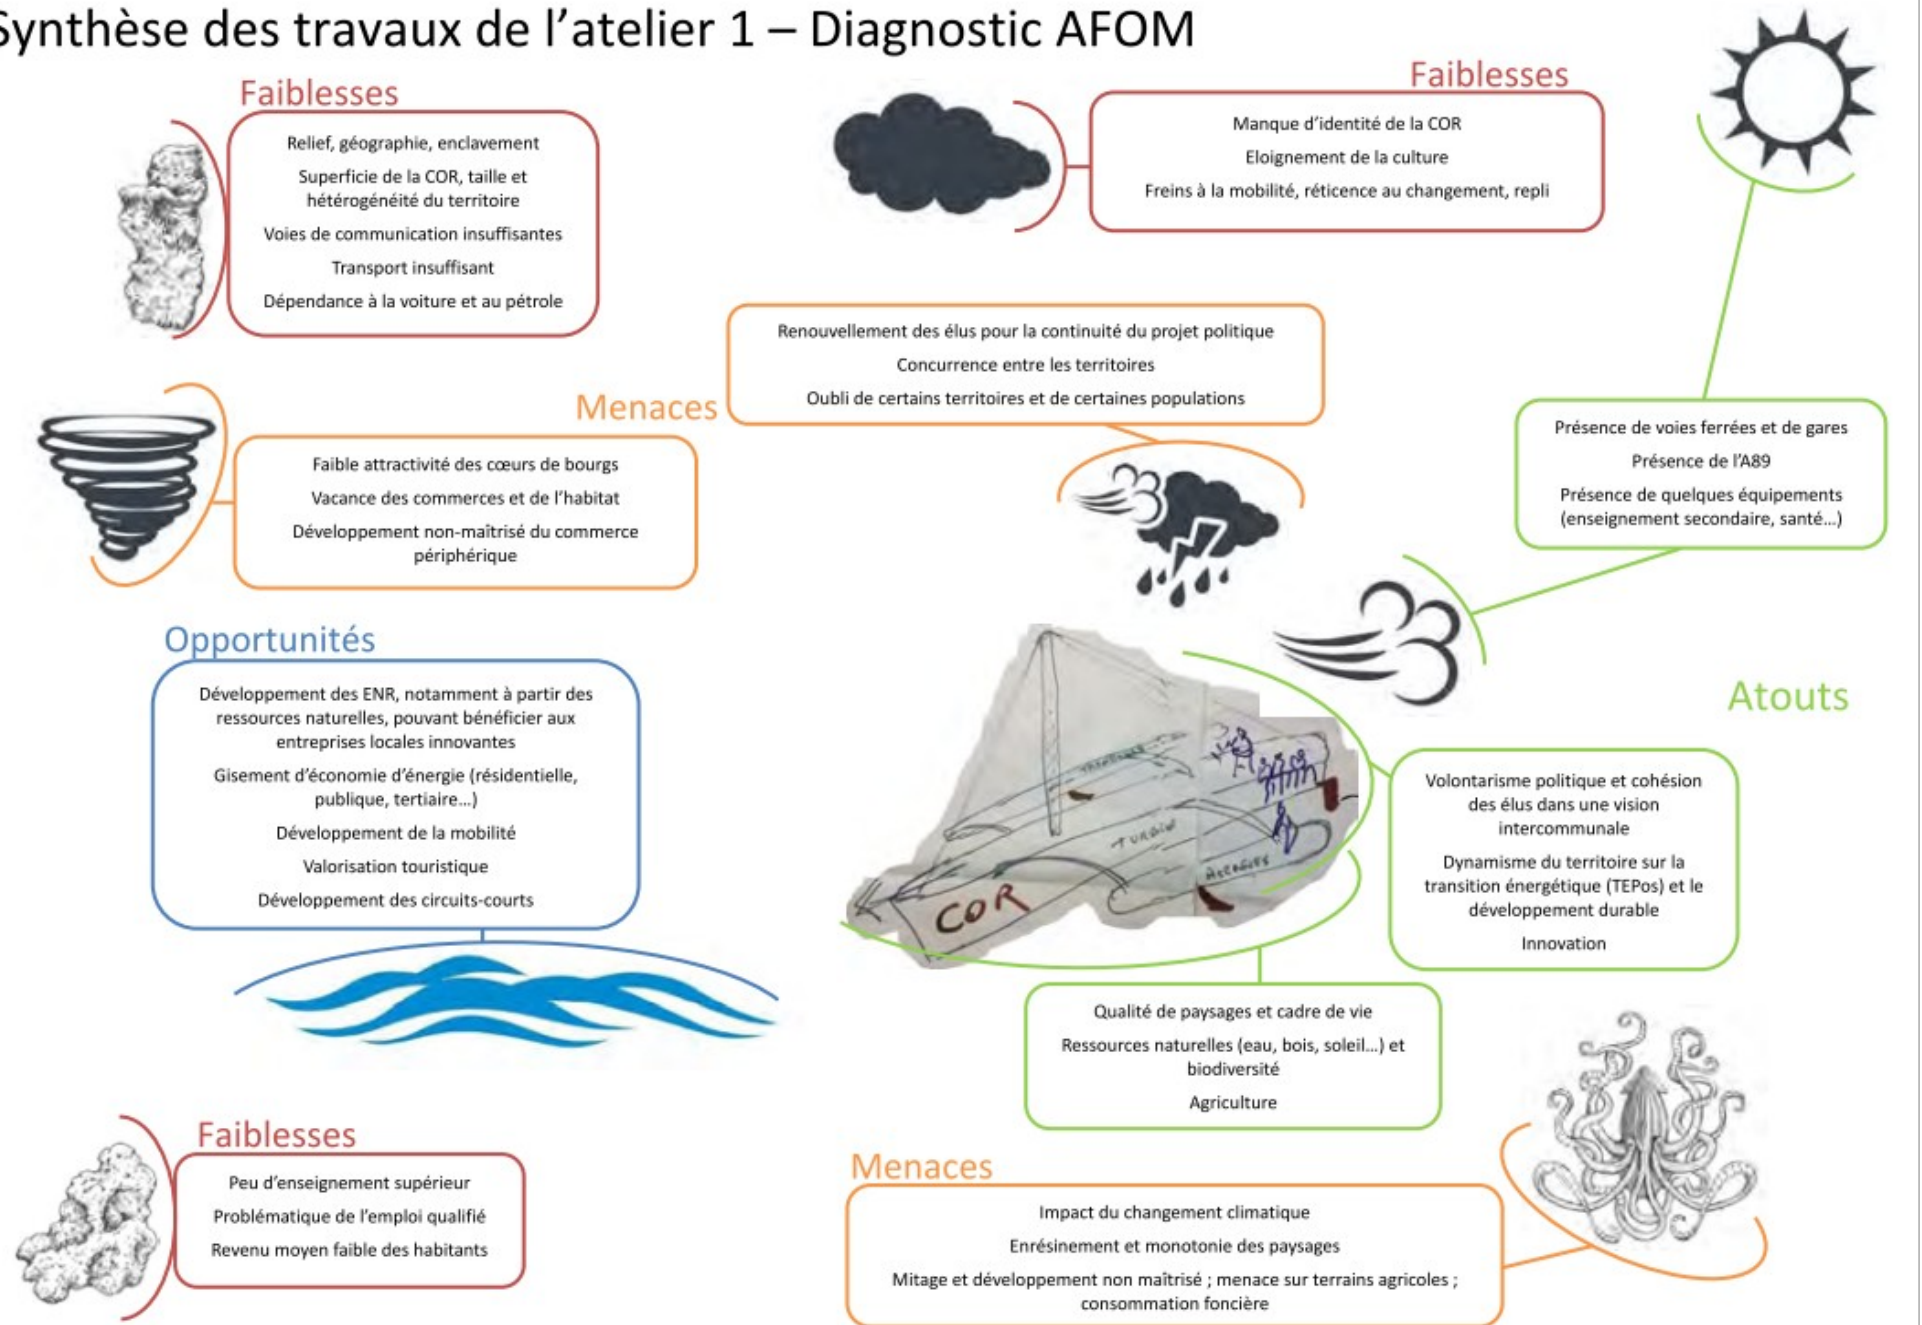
Synthèse des travaux de l'atelier 1 – Diagnostic AFOM

Faiblesses

Relief, géographie, enclavement

Superficie de la COR, taille et hétérogénéité du territoire

Voies de communication insuffisantes

Transport insuffisant

Dépendance à la voiture et au pétrole

Faiblesses

Manque d'identité de la COR

Eloignement de la culture

Freins à la mobilité, réticence au changement, repli

Menaces

Renouvellement des élus pour la continuité du projet politique

Concurrence entre les territoires

Oubli de certains territoires et de certaines populations

Faible attractivité des cœurs de bourgs

Vacance des commerces et de l'habitat

Développement non-maîtrisé du commerce périphérique

Présence de voies ferrées et de gares

Présence de l'A89

Présence de quelques équipements (enseignement secondaire, santé…)

Opportunités

Développement des ENR, notamment à partir des ressources naturelles, pouvant bénéficier aux entreprises locales innovantes

Gisement d'économie d'énergie (résidentielle, publique, tertiaire…)

Développement de la mobilité

Valorisation touristique

Développement des circuits-courts

Atouts

COR

Volontarisme politique et cohésion des élus dans une vision intercommunale

Dynamisme du territoire sur la transition énergétique (TEPos) et le développement durable

Innovation

Qualité de paysages et cadre de vie

Ressources naturelles (eau, bois, soleil…) et biodiversité

Agriculture

Faiblesses

Peu d'enseignement supérieur

Problématique de l'emploi qualifié

Revenu moyen faible des habitants

Menaces

Impact du changement climatique

Enrésinement et monotonie des paysages

Mitage et développement non maîtrisé ; menace sur terrains agricoles ; consommation foncière